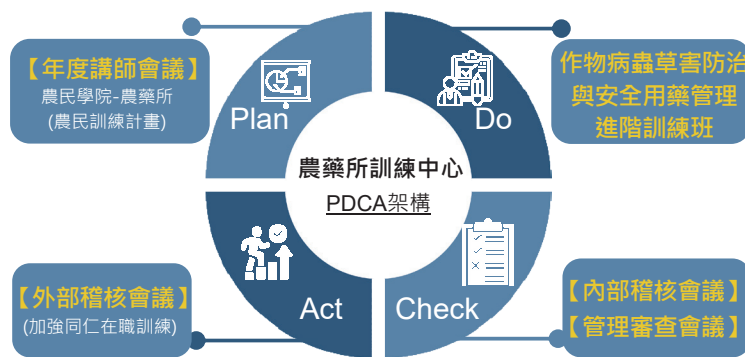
【年度講師會議】
農民學院-農藥所
(農民訓練計畫)

Plan

Do

作物病蟲草害防治與安全用藥管理進階訓練班

農藥所訓練中心
PDCA架構

Act

Check

【外部稽核會議】
(加強同仁在職訓練)

【內部稽核會議】
【管理審查會議】